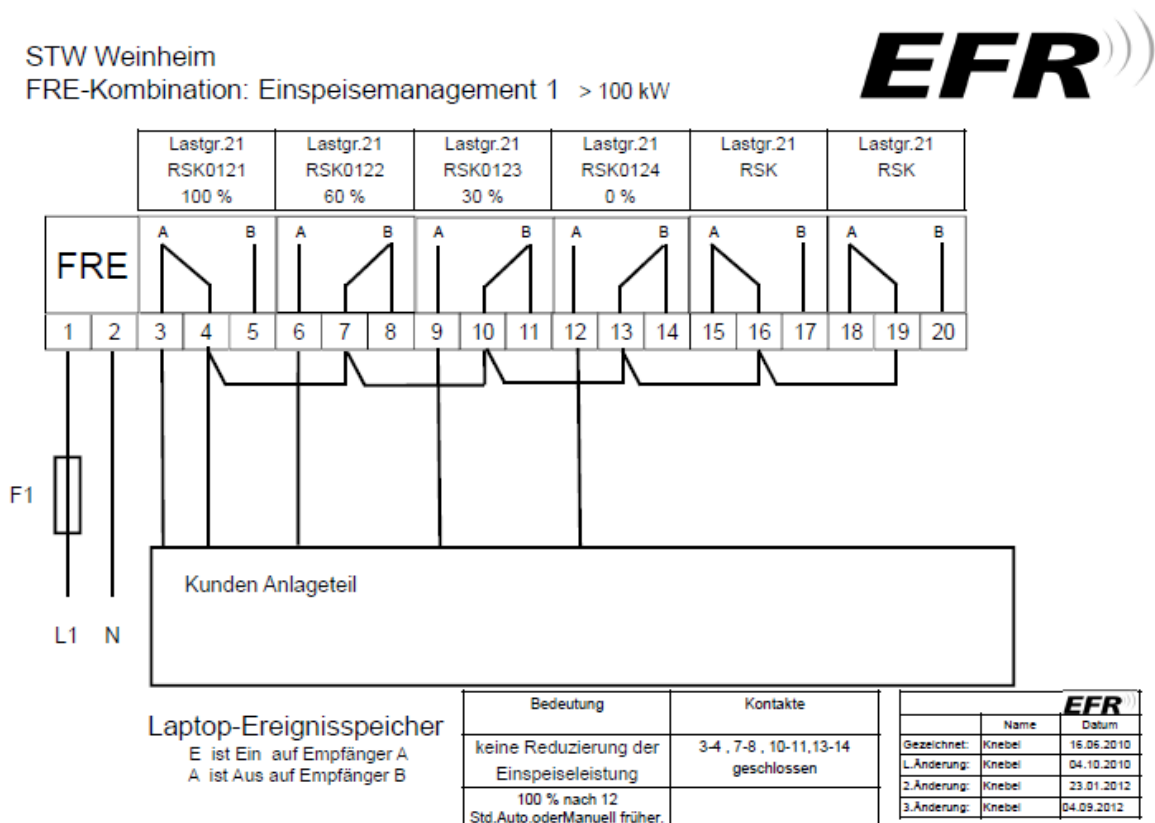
STW Weinheim
FRE-Kombination: Einspeisemanagement 1 > 100 kW

EFR

| Lastgr.21 RSK0121 100 % | Lastgr.21 RSK0122 60 % | Lastgr.21 RSK0123 30 % | Lastgr.21 RSK0124 0 % | Lastgr.21 RSK | Lastgr.21 RSK |
|---|---|---|---|---|---|

FRE

A B A B A B A B A B A B

1 2 3 4 5 6 7 8 9 10 11 12 13 14 15 16 17 18 19 20

F1

Kunden Anlageteil

L1 N

Laptop-Ereignisspeicher
E ist Ein auf Empfänger A
A ist Aus auf Empfänger B

| Bedeutung | Kontakte |
|---|---|
| keine Reduzierung der Einspeiseleistung | 3-4 , 7-8 , 10-11,13-14 geschlossen |
| 100 % nach 12 Std.Auto.oderManuell früher. | |

EFR

| | Name | Datum |
|---|---|---|
| Gezeichnet: | Knebel | 16.06.2010 |
| L.Änderung: | Knebel | 04.10.2010 |
| 2.Änderung: | Knebel | 23.01.2012 |
| 3.Änderung: | Knebel | 04.09.2012 |